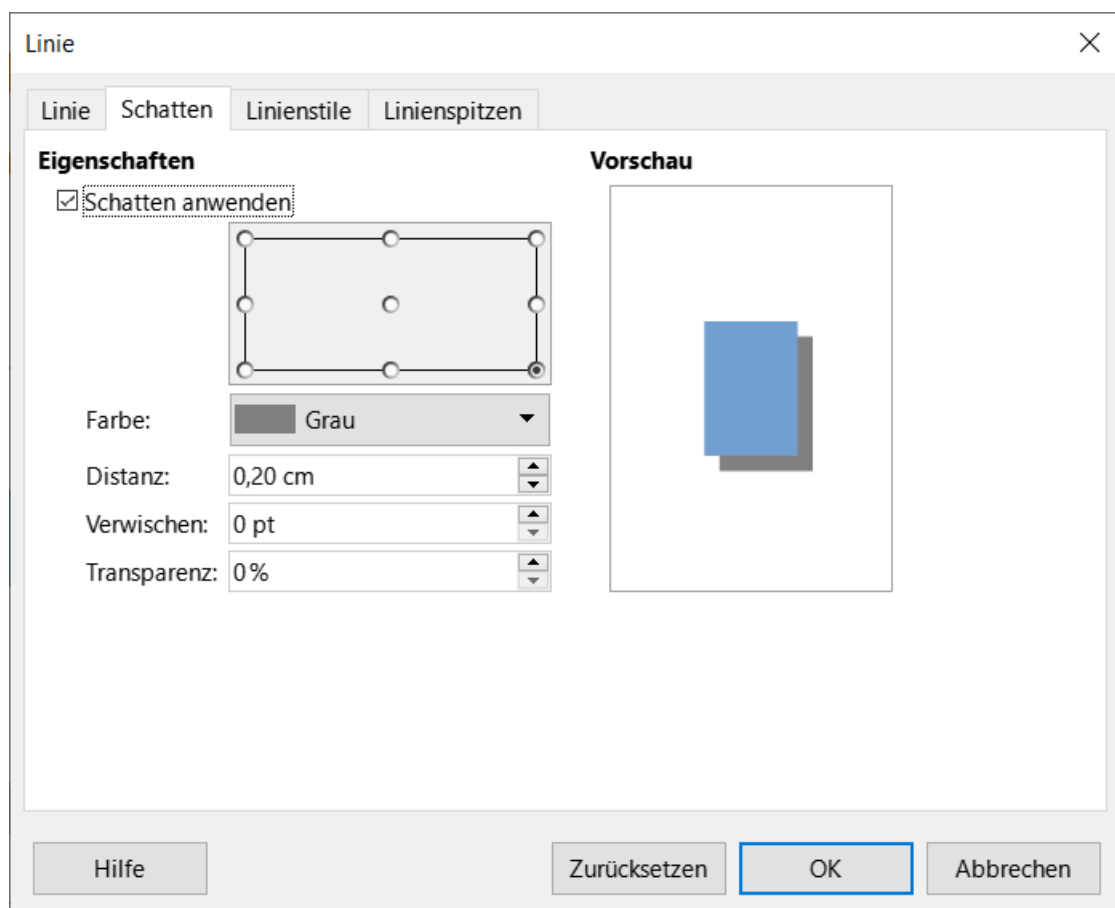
Linie

Linie | Schatten | Linienstile | Linienspitzen

Eigenschaften

☑ Schatten anwenden

Farbe: Grau

Distanz: 0,20 cm

Verwischen: 0 pt

Transparenz: 0 %

Vorschau

Hilfe

Zurücksetzen

OK

Abbrechen